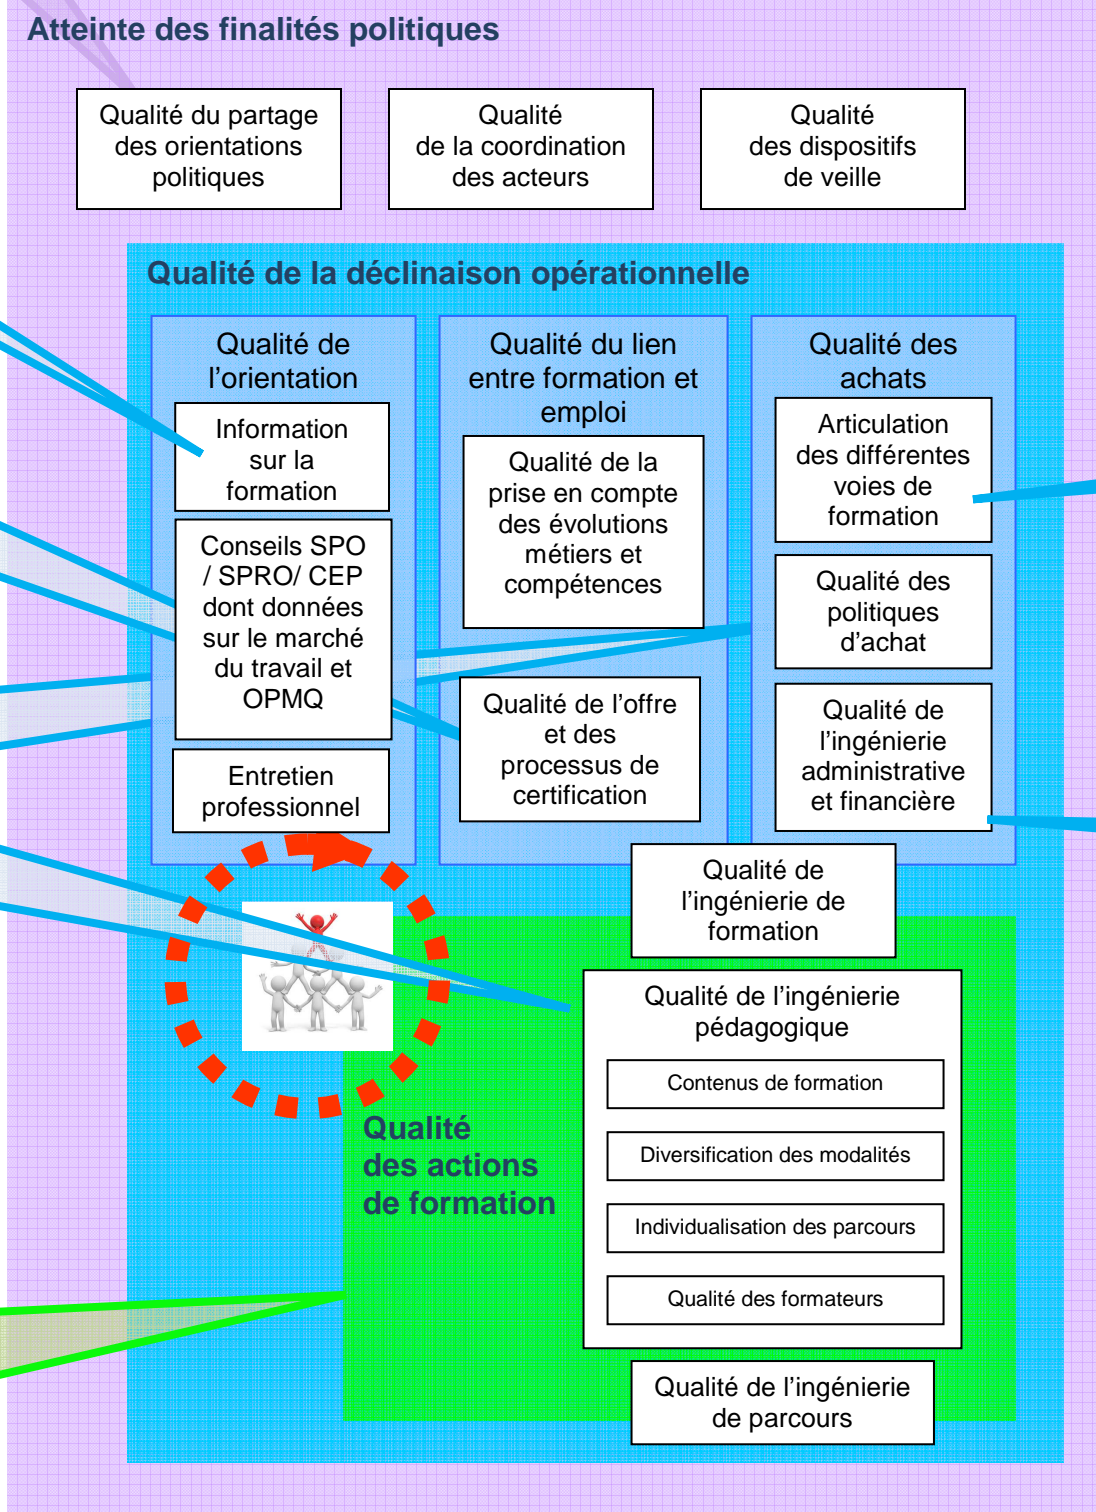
Atteinte des finalités politiques

Qualité du partage des orientations politiques

Qualité de la coordination des acteurs

Qualité des dispositifs de veille

Qualité de la déclinaison opérationnelle

Qualité de l'orientation

Information sur la formation

Conseils SPO / SPRO/ CEP dont données sur le marché du travail et OPMQ

Entretien professionnel

Qualité du lien entre formation et emploi

Qualité de la prise en compte des évolutions métiers et compétences

Qualité de l'offre et des processus de certification

Qualité des achats

Articulation des différentes voies de formation

Qualité des politiques d'achat

Qualité de l'ingénierie administrative et financière

Qualité de l'ingénierie de formation

Qualité de l'ingénierie pédagogique

Contenus de formation

Diversification des modalités

Individualisation des parcours

Qualité des formateurs

Qualité des actions de formation

Qualité de l'ingénierie de parcours